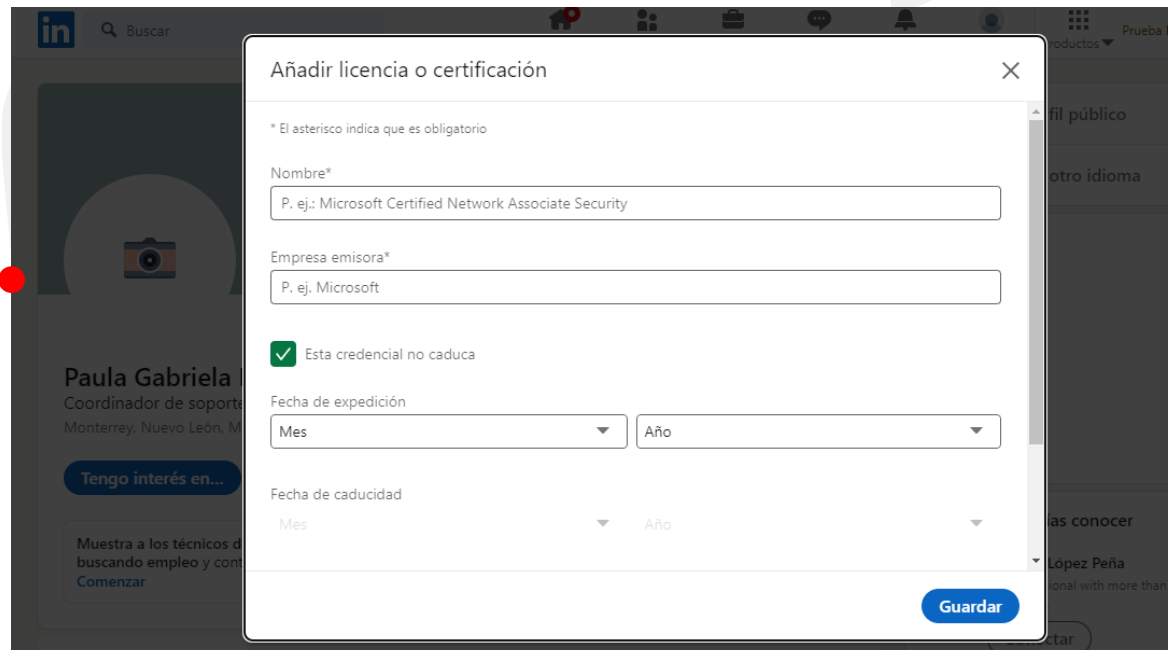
in Buscar

roductos ▾ Prueba

Añadir licencia o certificación

* El asterisco indica que es obligatorio

Nombre*

P. ej.: Microsoft Certified Network Associate Security

Empresa emisora*

P. ej. Microsoft

Esta credencial no caduca

Fecha de expedición

Mes

Año

Fecha de caducidad

Mes

Año

Guardar

fil público

otro idioma

Paula Gabriela

Coordinador de soporte

Monterrey, Nuevo León, M

Tengo interés en...

Muestra a los técnicos d buscando empleo y cont

Comenzar

ías conocer

López Peña

ional with more than

ctar